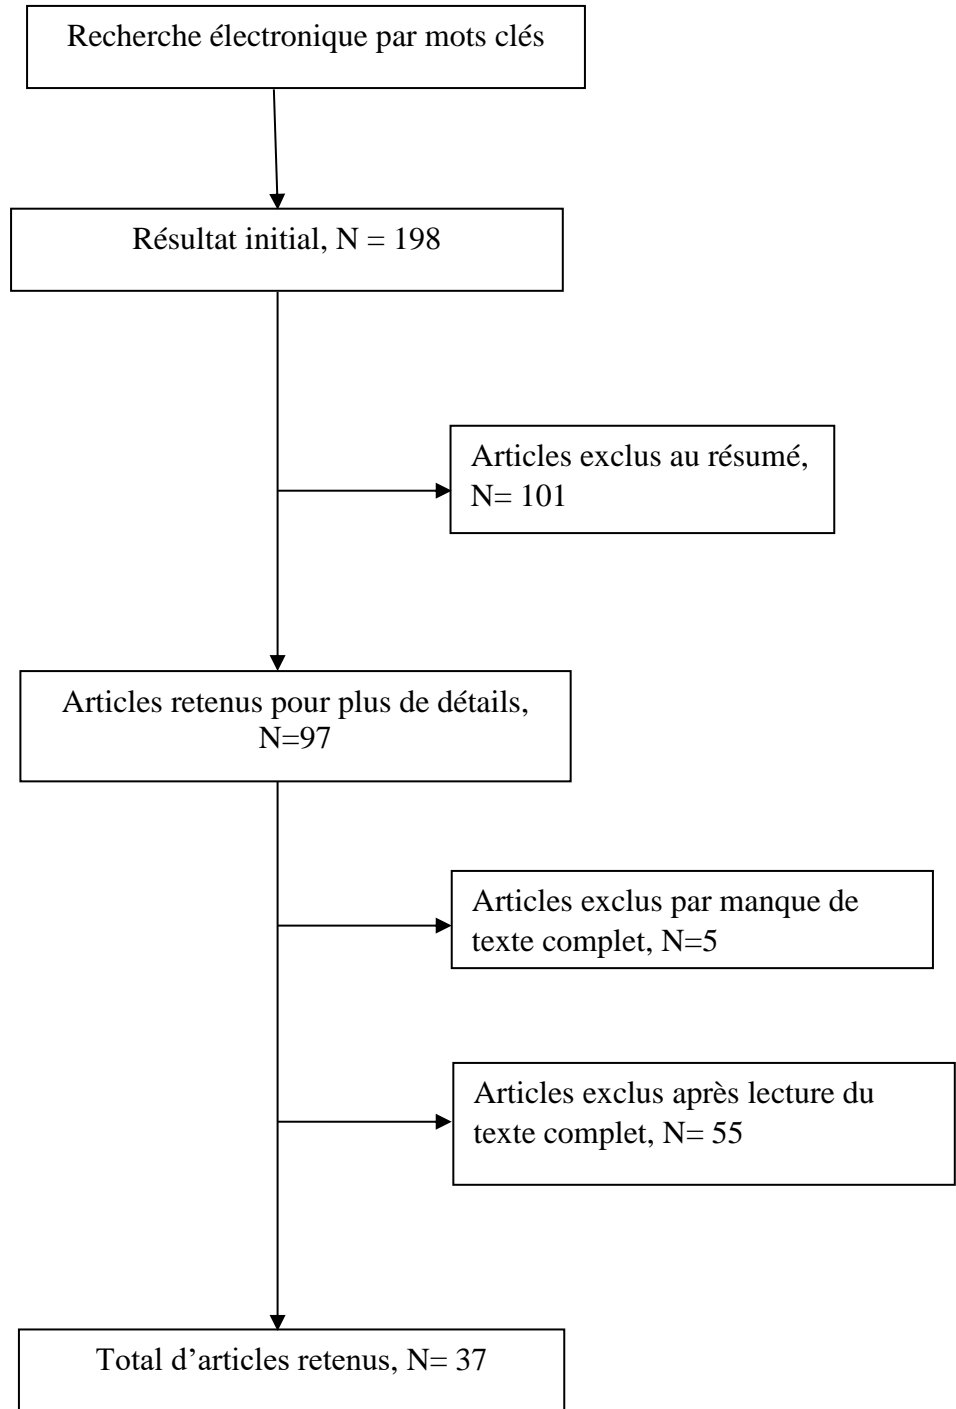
Recherche électronique par mots clés

Résultat initial, N = 198

Articles exclus au résumé, N= 101

Articles retenus pour plus de détails, N=97

Articles exclus par manque de texte complet, N=5

Articles exclus après lecture du texte complet, N= 55

Total d'articles retenus, N= 37